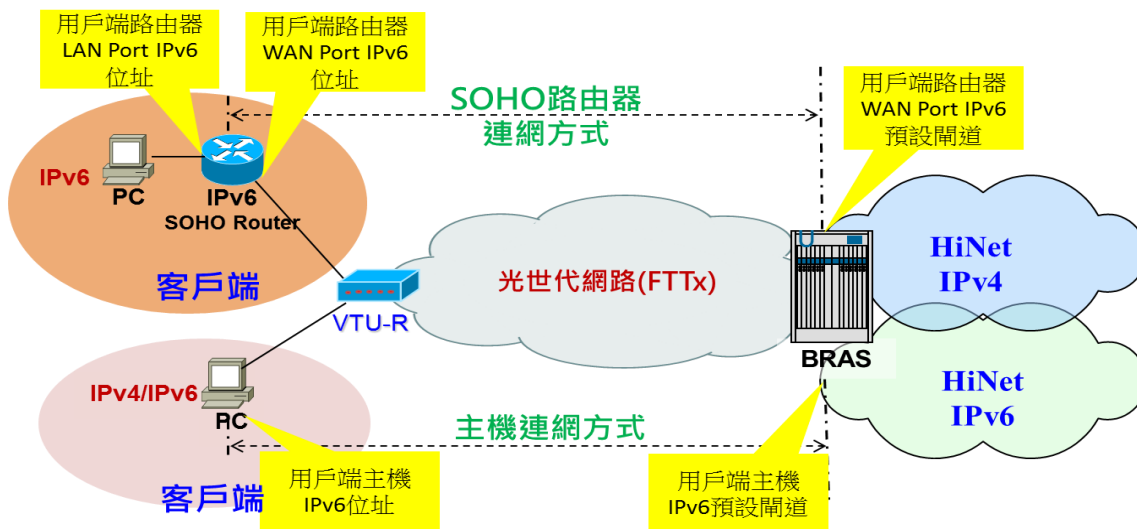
用戶端路由器
LAN Port IPv6
位址

用戶端路由器
WAN Port IPv6
位址

SOHO路由器
連網方式

用戶端路由器
WAN Port IPv6
預設閘道

IPv6

PC

IPv6
SOHO Router

客戶端

VTU-R

光世代網路(FTTx)

HiNet
IPv4

BRAS

HiNet
IPv6

IPv4/IPv6

PC

主機連網方式

用戶端主機
IPv6位址

用戶端主機
IPv6預設閘道

客戶端